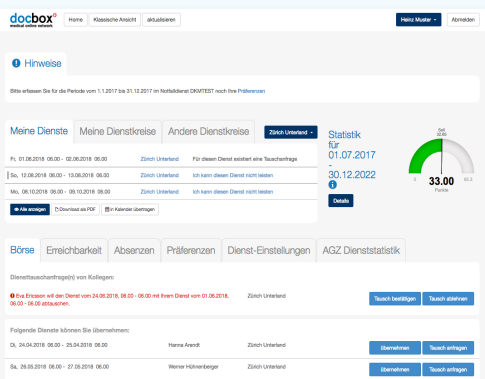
docbox®
medical online network

Home | Klassische Ansicht | aktualisieren

Heinz Muster ▾ | Abmelden

Hinweise

Bitte erfassen Sie für die Periode vom 1.1.2017 bis 31.12.2017 im Notfalldienst DKMTEST noch Ihre Präferenzen

Meine Dienste | Meine Dienstkreise | Andere Dienstkreise | Zürich Unterland ▾

Statistik für 01.07.2017 - 30.12.2022

| | | |
|---|---|---|
| Fr, 01.06.2018 08.00 - 02.06.2018 08.00 | Zürich Unterland | Für diesen Dienst existiert eine Tauschanfrage |
| So, 12.08.2018 08.00 - 13.08.2018 08.00 | Zürich Unterland | Ich kann diesen Dienst nicht leisten |
| Mo, 08.10.2018 08.00 - 09.10.2018 08.00 | Zürich Unterland | Ich kann diesen Dienst nicht leisten |

Alle anzeigen | Download als PDF | In Kalender übertragen

Soll 32.65
0 | 33.00 | 65.3
Periode

Details

Börse | Erreichbarkeit | Absenzen | Präferenzen | Dienst-Einstellungen | AGZ Dienststatistik

Diensttauschanfrage(n) von Kollegen:

Eva Ericsson will den Dienst vom 24.06.2018, 08.00 - 08.00 mit Ihrem Dienst vom 01.06.2018, 08.00 - 08.00 abtauschen. | Zürich Unterland | Tausch bestätigen | Tausch ablehnen

Folgende Dienste können Sie übernehmen:

| | | | | |
|---|---|---|---|---|
| Di, 24.04.2018 08.00 - 25.04.2018 08.00 | Hanna Arendt | Zürich Unterland | übernehmen | Tausch anfragen |
| Sa, 26.05.2018 08.00 - 27.05.2018 08.00 | Werner Hühnenberger | Zürich Unterland | übernehmen | Tausch anfragen |